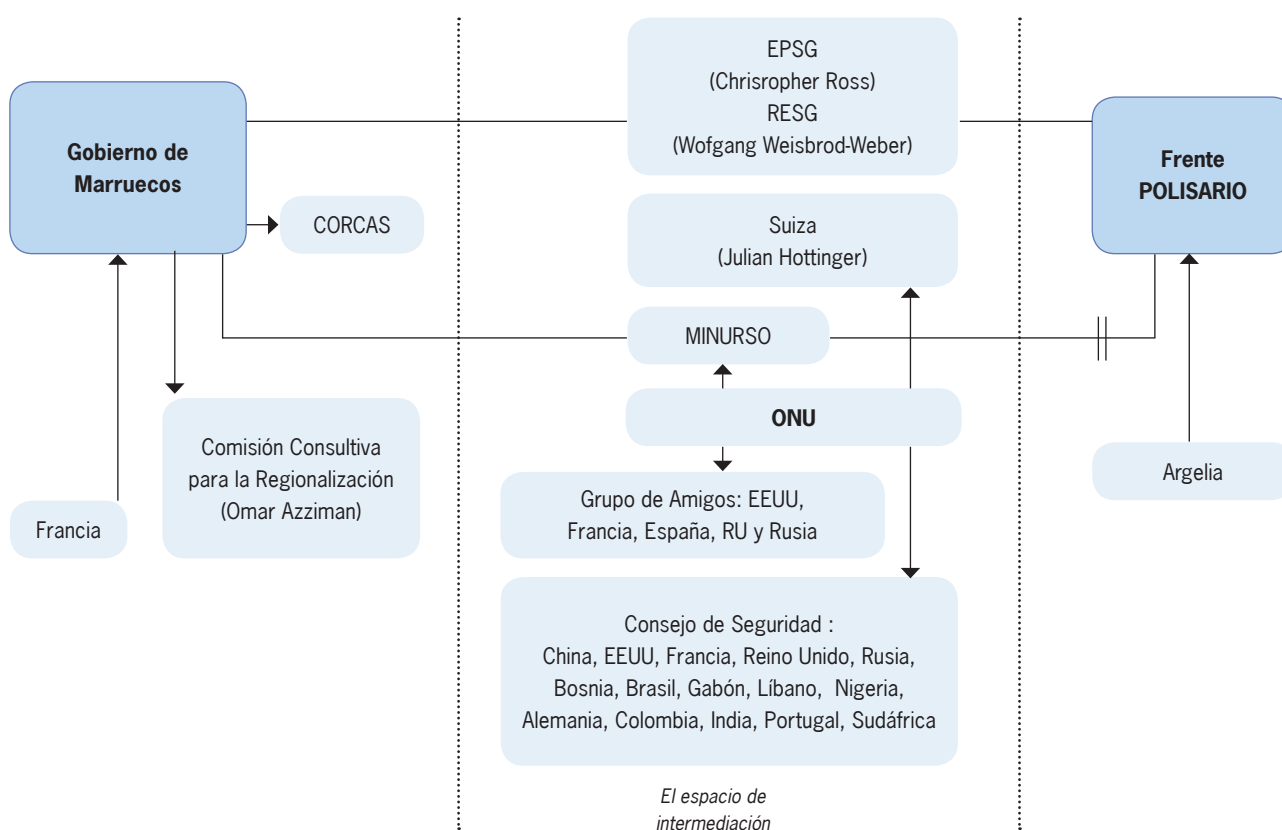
Gobierno de Marruecos

CORCAS

Francia

Comisión Consultiva para la Regionalización (Omar Azziman)

EPSG (Chrisropher Ross) RESG (Wofgang Weisbrod-Weber)

Suiza (Julian Hottinger)

MINURSO

ONU

Grupo de Amigos: EEUU, Francia, España, RU y Rusia

Consejo de Seguridad : China, EEUU, Francia, Reino Unido, Rusia, Bosnia, Brasil, Gabón, Líbano, Nigeria, Alemania, Colombia, India, Portugal, Sudáfrica

El espacio de intermediación

Frente POLISARIO

Argelia